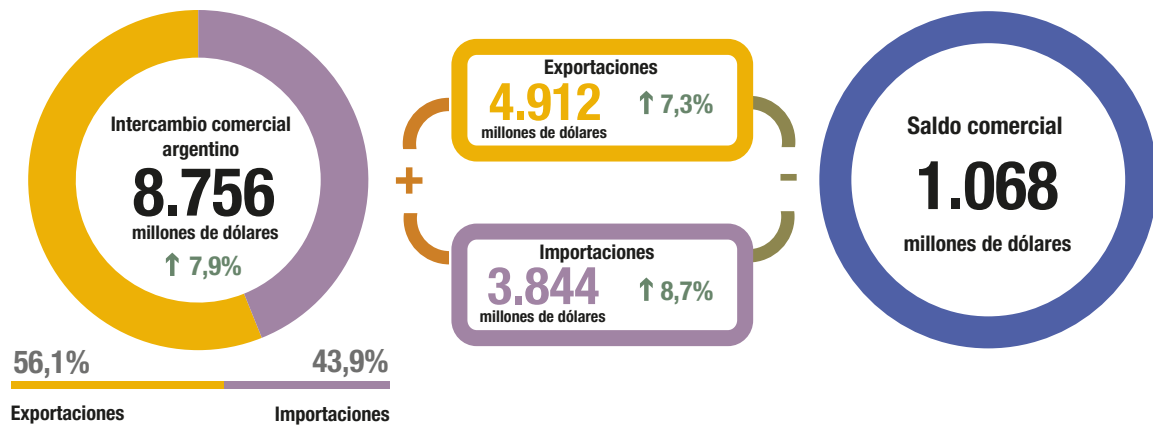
Intercambio comercial argentino
8.756
millones de dólares
↑ 7,9%

56,1%
43,9%
Exportaciones
Importaciones

Exportaciones
4.912
millones de dólares
↑ 7,3%

+

-

Importaciones
3.844
millones de dólares
↑ 8,7%

Saldo comercial
1.068
millones de dólares